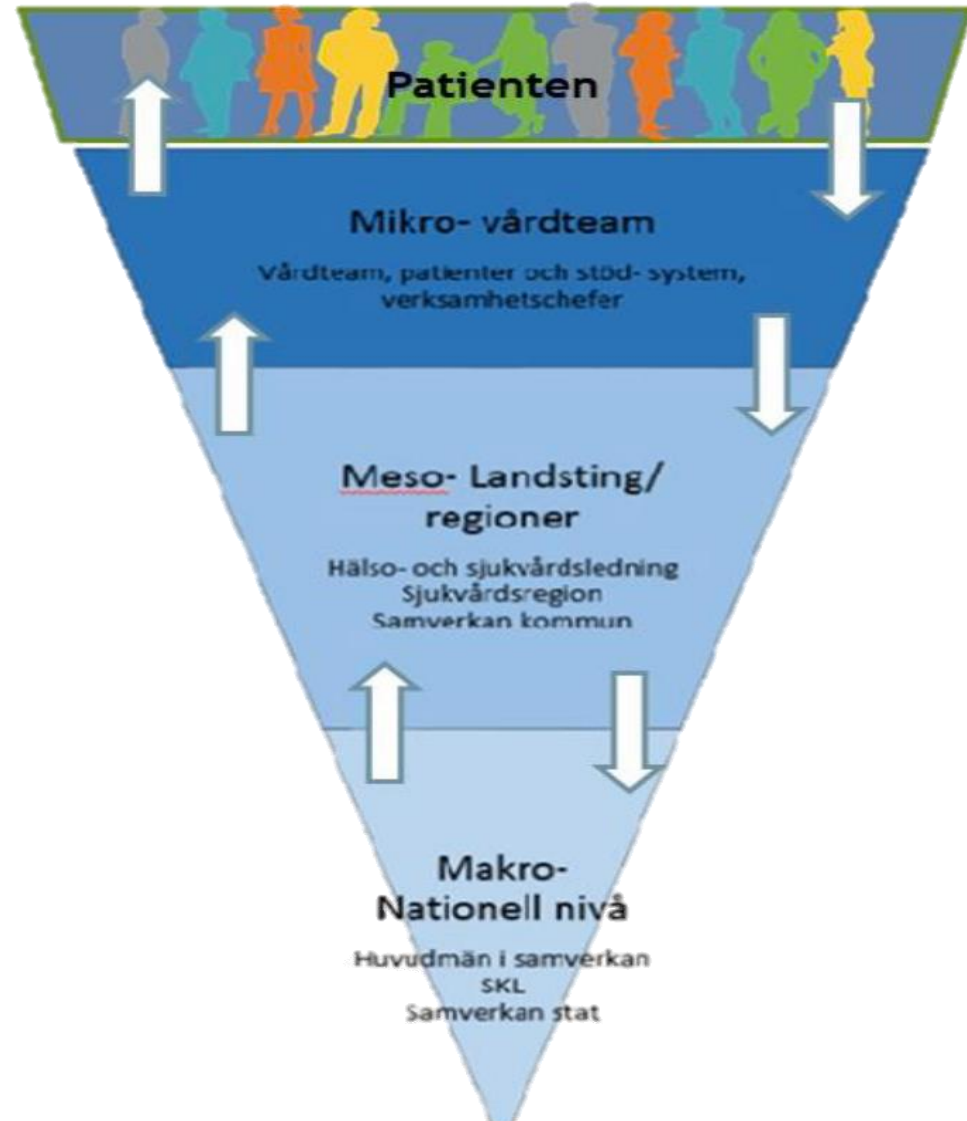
Patienten

Mikro- vårdteam

Vårdteam, patienter och stöd- system, verksamhetschefer

Meso- Landsting/ regioner

Hälso- och sjukvårdsledning
Sjukvårdsregion
Samverkan kommun

Makro- Nationell nivå

Huvudmän i samverkan
SKL
Samverkan stat